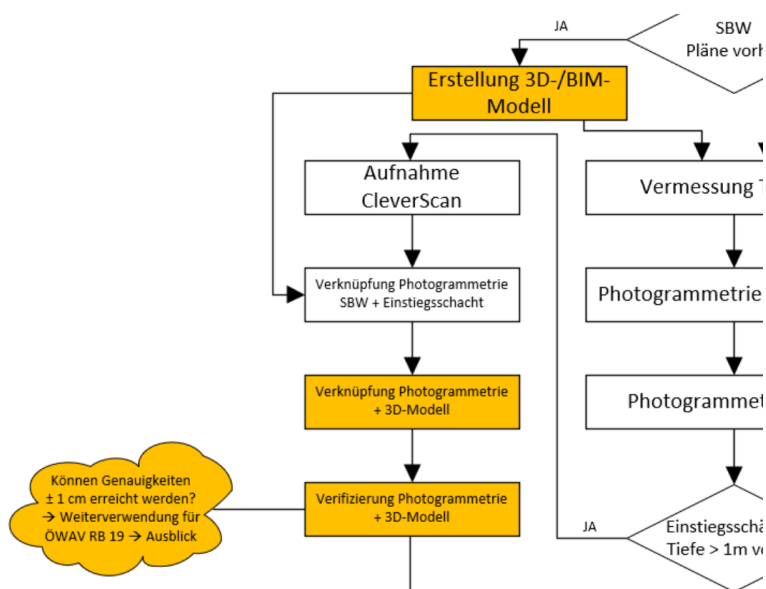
JA

SBW
Pläne vorh

Erstellung 3D-/BIM-Modell

Aufnahme CleverScan

Vermessung T

Verknüpfung Photogrammetrie SBW + Einstiegsschacht

Photogrammetrie

Verknüpfung Photogrammetrie + 3D-Modell

Photogrammet

Können Genauigkeiten ± 1 cm erreicht werden? → Weiterverwendung für ÖWAV RB 19 → Ausblick

Verifizierung Photogrammetrie + 3D-Modell

JA

Einstiegsschä
Tiefe > 1m v